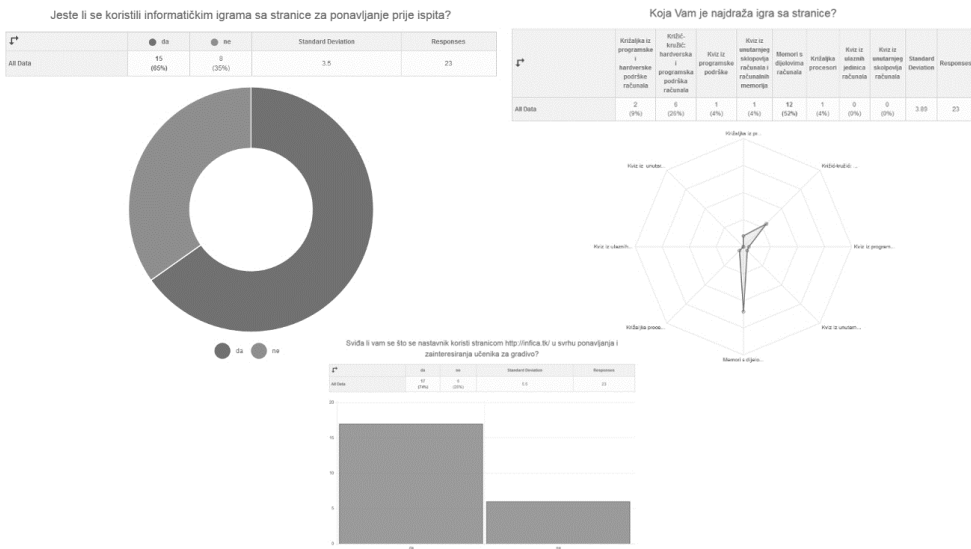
Jeste li se koristili informatičkim igrama sa stranice za ponavljanje prije ispita?

| | da | ne | Standard Deviation | Responses |
|---|---|---|---|---|
| All Data | 15 (65%) | 8 (35%) | 3.5 | 23 |

da ne

Koja Vam je najdraža igra sa stranice?

| | Križaljka iz programske i hardverske podrške računala | Križić-kružić: hardverska i programska podrška računala | Kviz iz programske podrške | Kviz iz unutarnjeg sklopovlja računala i računalnih memorija | Memori s dijelovima računala | Križaljka procesori | Kviz iz ulaznih jedinica računala | Kviz iz unutarnjeg sklopovlja računala | Standard Deviation | Responses |
|---|---|---|---|---|---|---|---|---|---|---|
| All Data | 2 (9%) | 6 (26%) | 1 (4%) | 1 (4%) | 12 (52%) | 1 (4%) | 0 (0%) | 0 (0%) | 3.89 | 23 |

Križaljka iz pr...
Križić-kružić: ...
Kviz iz program...
Kviz iz unutarn...
Memori s dijelo...
Križaljka proce...
Kviz iz ulaznih...
Kviz iz unutar...

Sviđa li vam se što se nastavnik koristi stranicom http://infica.tk/ u svrhu ponavljanja i zainteresiranja učenika za gradivo?

| | da | ne | Standard Deviation | Responses |
|---|---|---|---|---|
| All Data | 17 (74%) | 6 (26%) | 5.5 | 23 |

20
15
10
5
0
da
ne